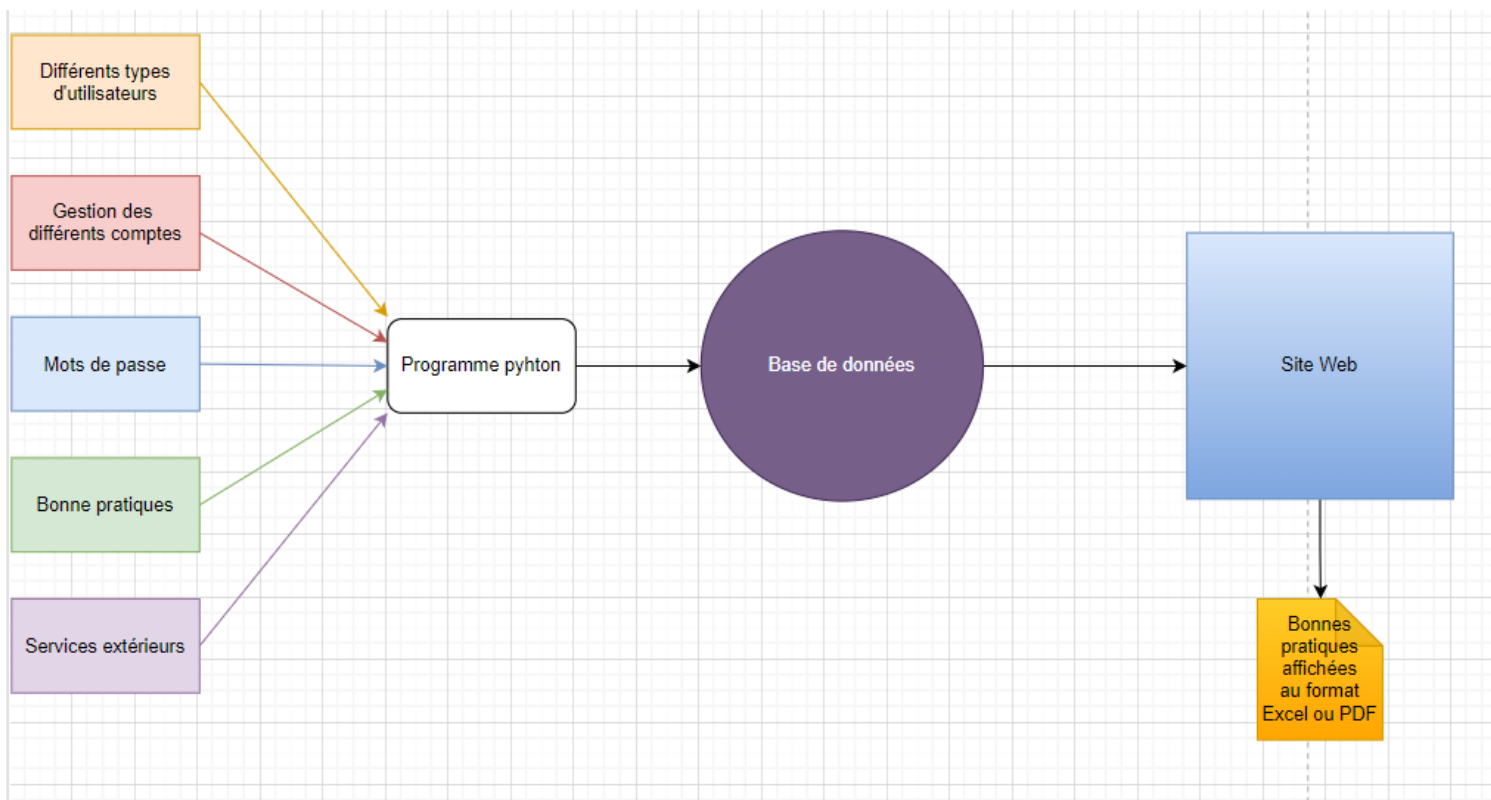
Différents types d'utilisateurs

Gestion des différents comptes

Mots de passe

Bonne pratiques

Services extérieurs

Programme pyhton

Base de données

Site Web

Bonnes pratiques affichées au format Excel ou PDF